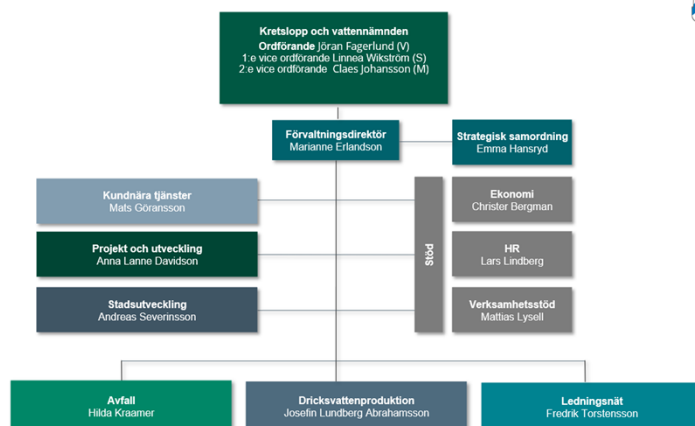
Kretslopp och vattennämnden
Ordförande Jöran Fagerlund (V)
1:e vice ordförande Linnea Wikström (S)
2:e vice ordförande Claes Johansson (M)

Förvaltningsdirektör
Marianne Erlandson

Strategisk samordning
Emma Hansryd

Kundnära tjänster
Mats Göransson

Projekt och utveckling
Anna Lanne Davidson

Stadsutveckling
Andreas Severinsson

Stöd

Ekonomi
Christer Bergman

HR
Lars Lindberg

Verksamhetsstöd
Mattias Lysell

Avfall
Hilda Kraamer

Dricksvattenproduktion
Josefin Lundberg Abrahamsson

Ledningsnät
Fredrik Torstensson